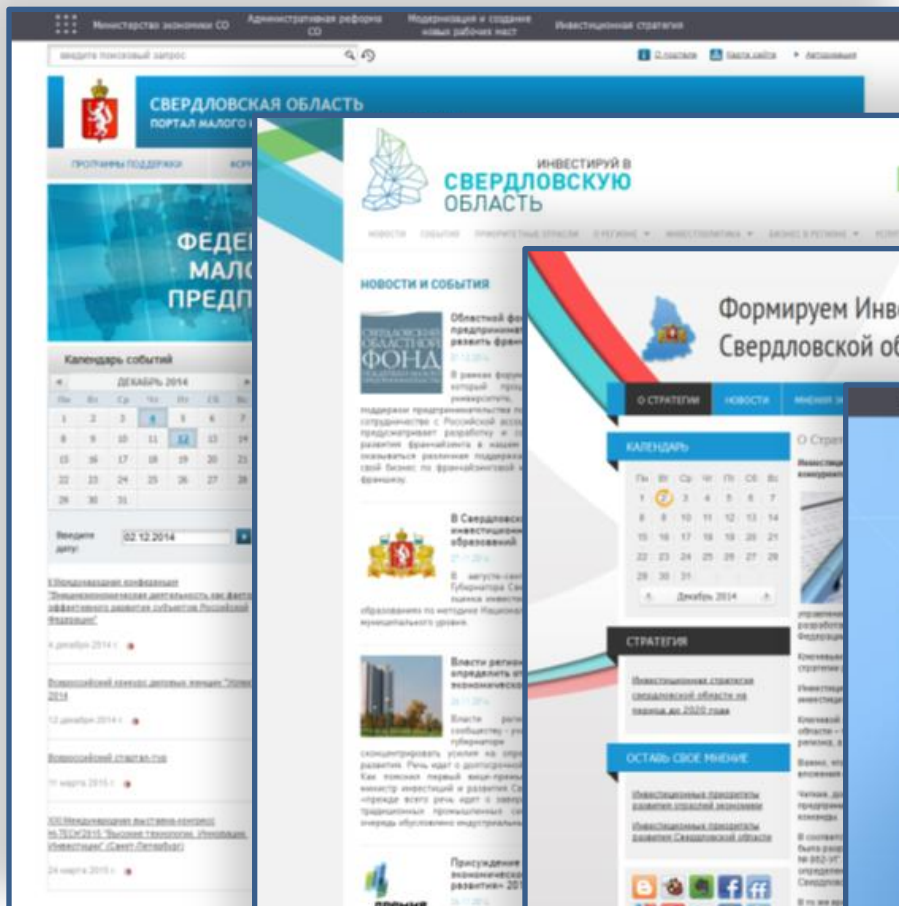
Министерство экономики СО Административная реформа СО Модернизация и создание новых рабочих мест Инвестиционная стратегия

введите поисковый запрос

СВЕРДЛОВСКАЯ ОБЛАСТЬ
ПОРТАЛ МАЛОГО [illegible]

ПРОГРАММЫ ПОДДЕРЖКИ

ФЕДЕ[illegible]
МАЛО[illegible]
ПРЕДП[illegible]

Календарь событий

ДЕКАБРЬ 2014

| | | | | | | |
|---|---|---|---|---|---|---|
| 1 | 2 | 3 | 4 | 5 | 6 | 7 |
| 8 | 9 | 10 | 11 | 12 | 13 | 14 |
| 15 | 16 | 17 | 18 | 19 | 20 | 21 |
| 22 | 23 | 24 | 25 | 26 | 27 | 28 |
| 29 | 30 | 31 | | | | |

Введите дату: 02.12.2014

ИНВЕСТИРУЙ В
СВЕРДЛОВСКУЮ
ОБЛАСТЬ

НОВОСТИ И СОБЫТИЯ

СВЕРДЛОВСКИЙ ОБЛАСТНОЙ ФОНД

Формируем Инве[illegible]
Свердловской об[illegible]

О СТРАТЕГИИ НОВОСТИ

КАЛЕНДАРЬ

| Пн | Вт | Ср | Чт | Пт | Сб | Вс |
|---|---|---|---|---|---|---|
| 1 | 2 | 3 | 4 | 5 | 6 | 7 |
| 8 | 9 | 10 | 11 | 12 | 13 | 14 |
| 15 | 16 | 17 | 18 | 19 | 20 | 21 |
| 22 | 23 | 24 | 25 | 26 | 27 | 28 |
| 29 | 30 | 31 | | | | |

Декабрь 2014

СТРАТЕГИЯ

Инвестиционная стратегия свердловской области на период до 2020 года

ОСТАВЬ СВОЕ МНЕНИЕ

Инвестиционные приоритеты развития отраслей экономики

Инвестиционные приоритеты развития Свердловской области